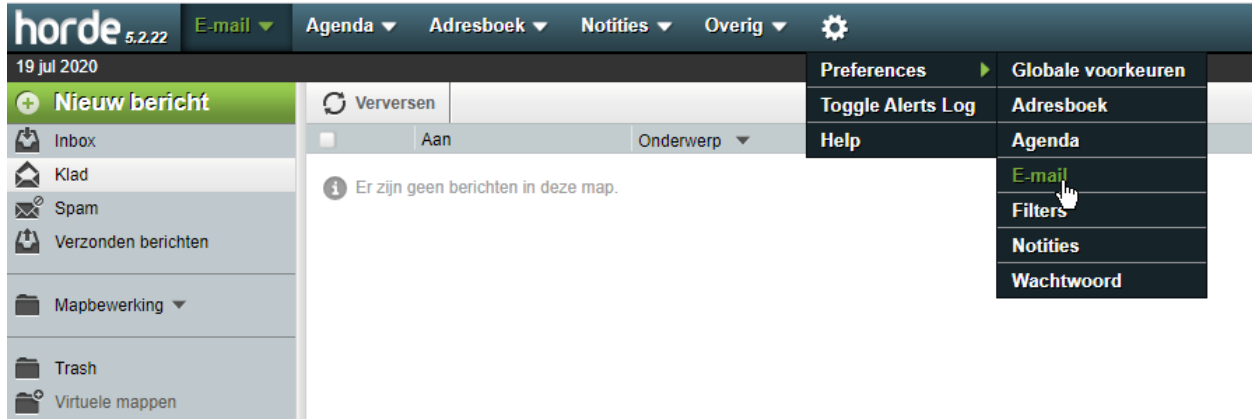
horde 5.2.22 E-mail Agenda Adresboek Notities Overig

19 jul 2020

Nieuw bericht

Inbox
Klad
Spam
Verzonden berichten

Mapbewerking

Trash
Virtuele mappen

Verversen

Aan Onderwerp

Er zijn geen berichten in deze map.

Preferences
Toggle Alerts Log
Help

Globale voorkeuren
Adresboek
Agenda
E-mail
Filters
Notities
Wachtwoord